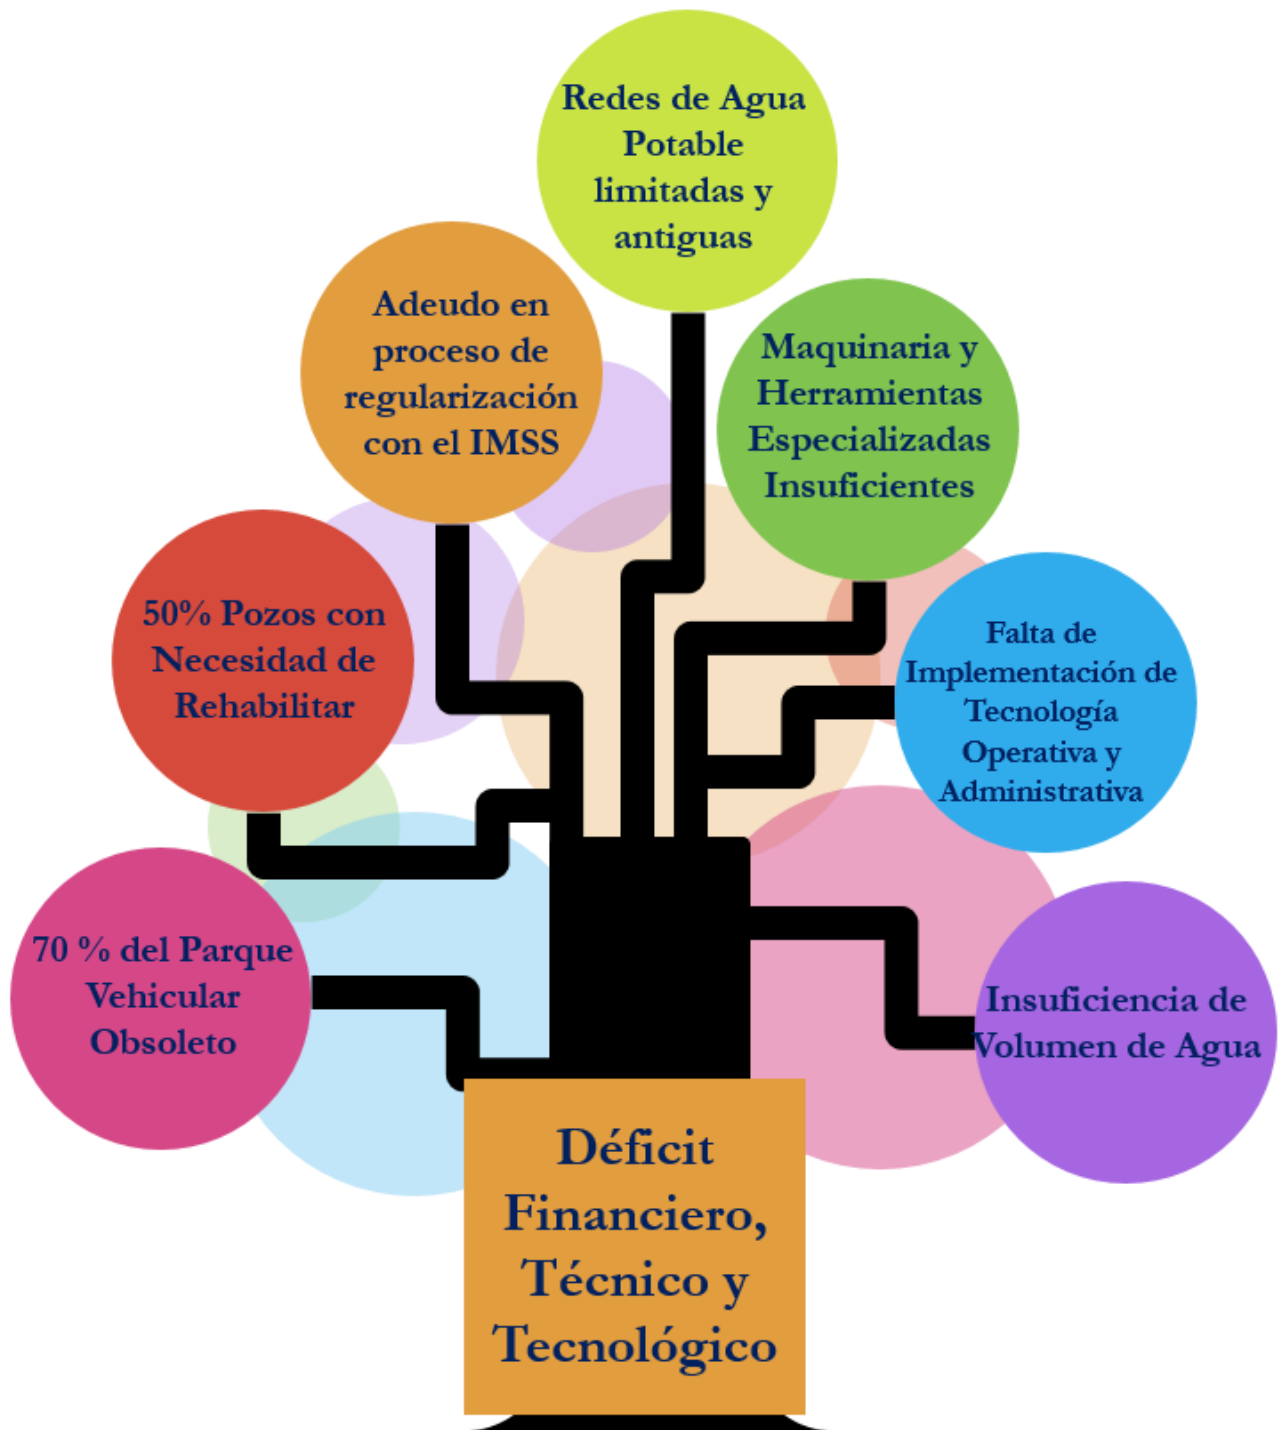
Redes de Agua Potable limitadas y antiguas

Adeudo en proceso de regularización con el IMSS

Maquinaria y Herramientas Especializadas Insuficientes

50% Pozos con Necesidad de Rehabilitar

Falta de Implementación de Tecnología Operativa y Administrativa

70 % del Parque Vehicular Obsoleto

Insuficiencia de Volumen de Agua

Déficit Financiero, Técnico y Tecnológico